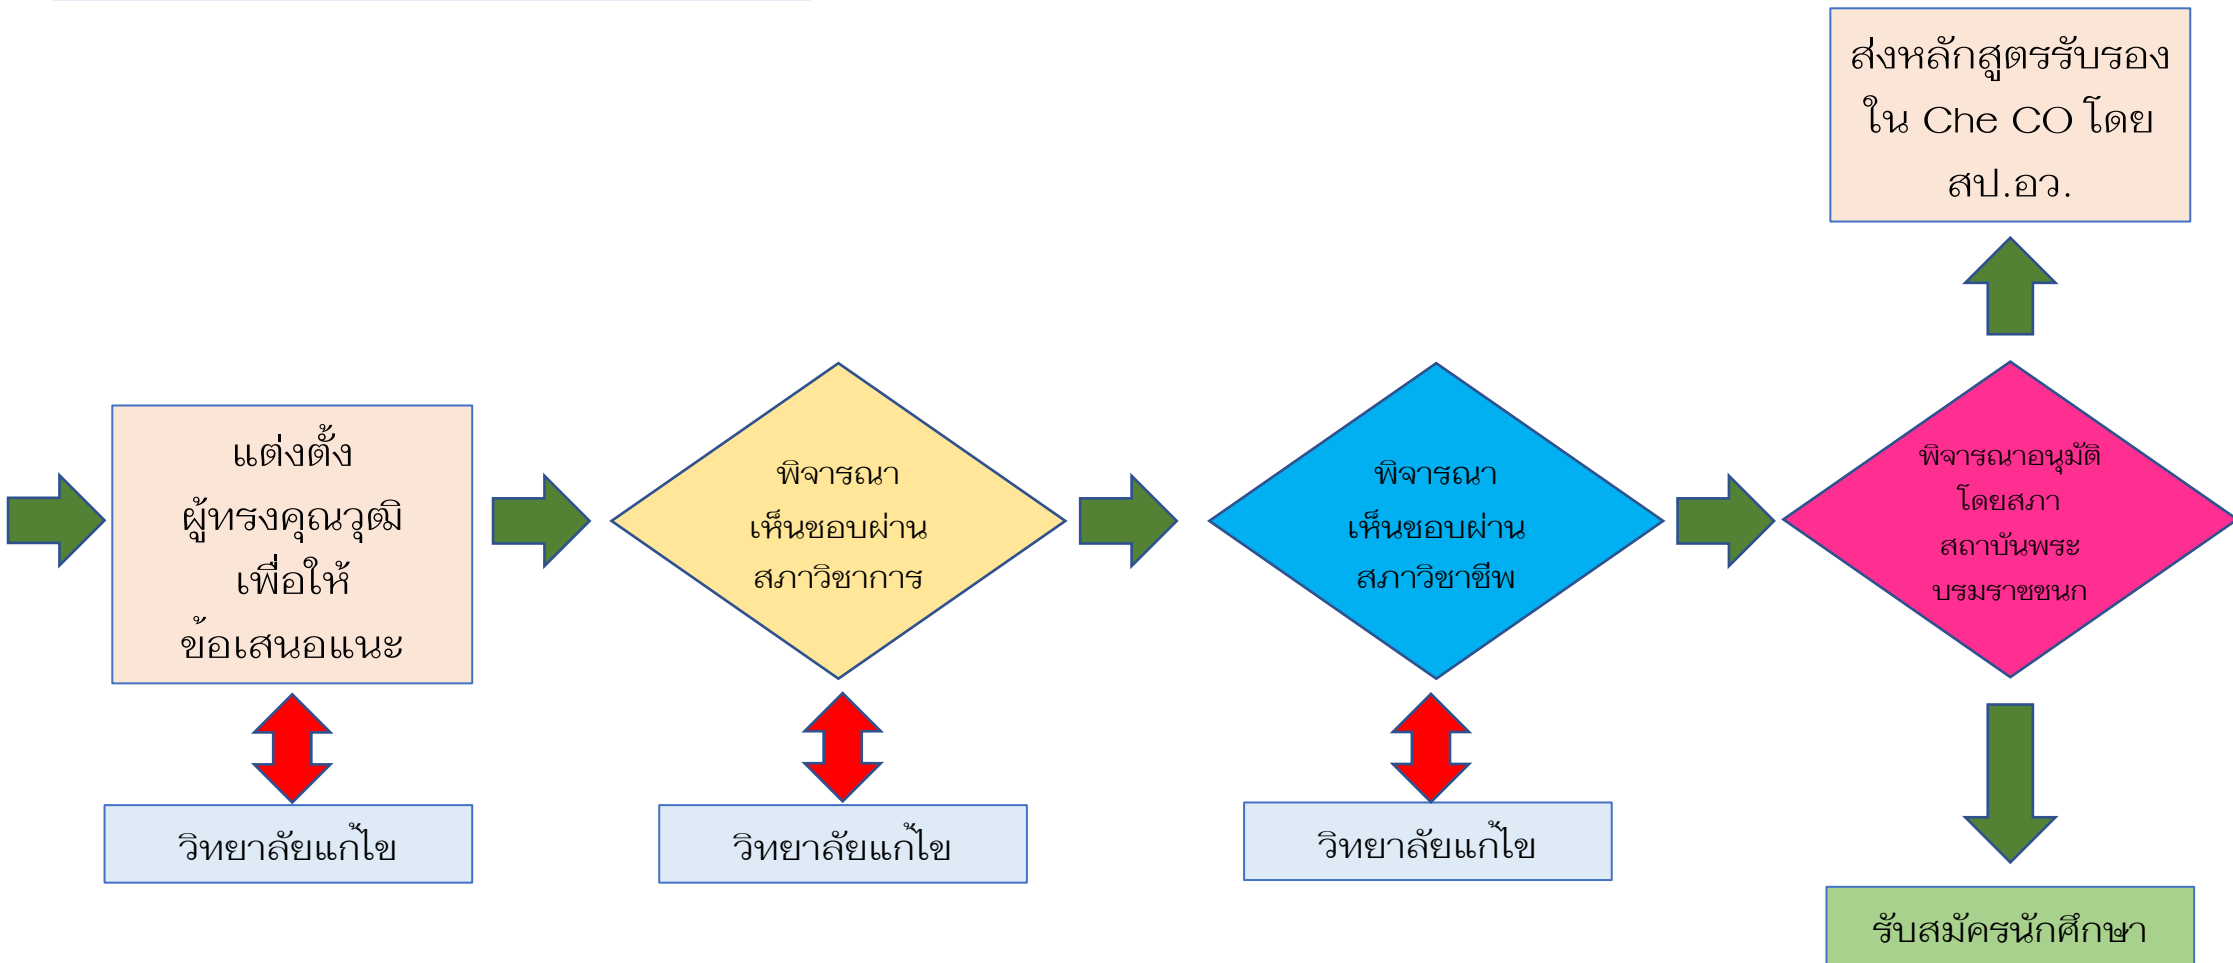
ส่งหลักสูตรรับรอง ใน Che CO โดย สป.อว.

แต่งตั้ง ผู้ทรงคุณวุฒิ เพื่อให้ ข้อเสนอแนะ

วิทยาลัยแก้ไข

พิจารณา เห็นชอบผ่าน สภาวิชาการ

วิทยาลัยแก้ไข

พิจารณา เห็นชอบผ่าน สภาวิชาชีพ

วิทยาลัยแก้ไข

พิจารณาอนุมัติ โดยสภา สถาบันพระ บรมราชชนก

รับสมัครนักศึกษา